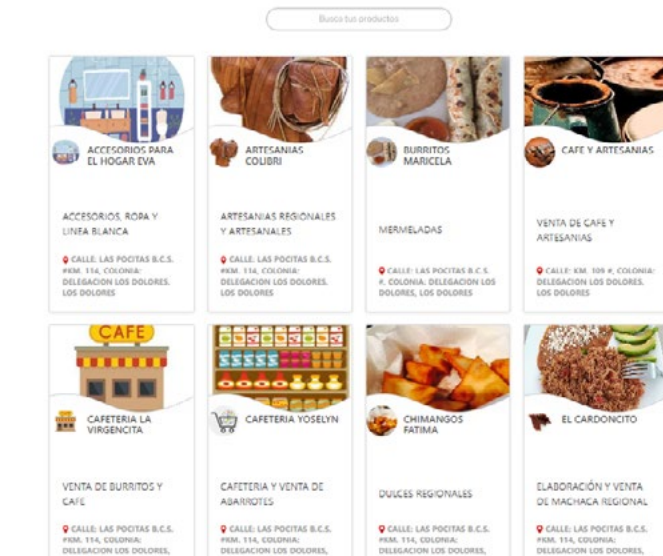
Busca tus productos

ACCESORIOS PARA EL HOGAR EVA

ACCESORIOS, ROPA Y LINEA BLANCA

CALLE: LAS POCITAS B.C.S. #KM. 114, COLONIA: DELEGACION LOS DOLORES, LOS DOLORES

ARTESANIAS COLIBRI

ARTESANIAS REGIONALES Y ARTESANALES

CALLE: LAS POCITAS B.C.S. #KM. 114, COLONIA: DELEGACION LOS DOLORES, LOS DOLORES

BURRITOS MARICELA

MERMELADAS

CALLE: LAS POCITAS B.C.S. #, COLONIA: DELEGACION LOS DOLORES, LOS DOLORES

CAFE Y ARTESANIAS

VENTA DE CAFE Y ARTESANIAS

CALLE: KM. 109 #, COLONIA: DELEGACION LOS DOLORES, LOS DOLORES

CAFE

CAFETERIA LA VIRGENCITA

VENTA DE BURRITOS Y CAFE

CALLE: LAS POCITAS B.C.S. #KM. 114, COLONIA: DELEGACION LOS DOLORES,

CAFETERIA YOSELYN

CAFETERIA Y VENTA DE ABARROTES

CALLE: LAS POCITAS B.C.S. #KM. 114, COLONIA: DELEGACION LOS DOLORES,

CHIMANGOS FATIMA

DULCES REGIONALES

CALLE: LAS POCITAS B.C.S. #KM. 114, COLONIA: DELEGACION LOS DOLORES,

EL CARDONCITO

ELABORACIÓN Y VENTA DE MACHACA REGIONAL

CALLE: LAS POCITAS B.C.S. #KM. 114, COLONIA: DELEGACION LOS DOLORES,